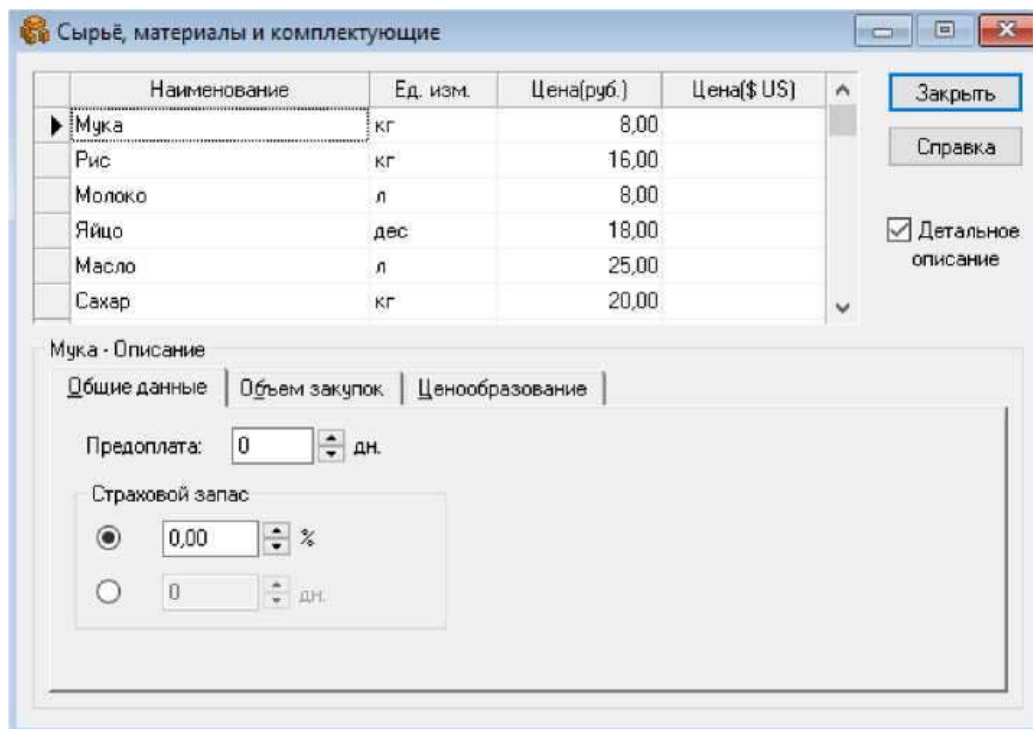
Сырьё, материалы и комплектующие

| Наименование | Ед. изм. | Цена(руб.) | Цена($ US) |
|---|---|---|---|
| Мука | кг | 8,00 | |
| Рис | кг | 16,00 | |
| Молоко | л | 8,00 | |
| Яйцо | дес | 18,00 | |
| Масло | л | 25,00 | |
| Сахар | кг | 20,00 | |

Закрыть

Справка

Детальное описание

Мука - Описание

Общие данные | Объем закупок | Ценообразование

Предоплата: 0 дн.

Страховой запас

0,00 %

0 дн.